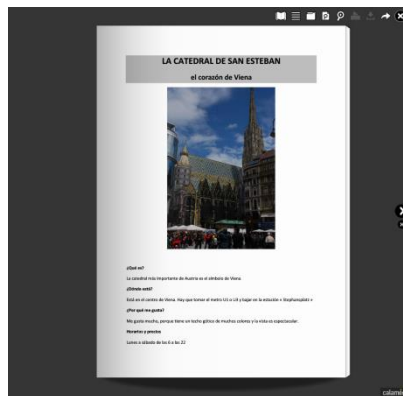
LA CATEDRAL DE SAN ESTEBAN

el corazón de Viena

¿Qué es?

La catedral más importante de Austria es el símbolo de Viena

¿Dónde está?

Está en el centro de Viena. Hay que tomar el metro U1 o U3 y bajar en la estación « Stephansplatz ».

¿Por qué me gusta?

Me gusta mucho, porque tiene un techo gótico de muchos colores y la vista es espectacular.

Horarios y precios

Lunes a sábado de las 6 a las 22

calaméo